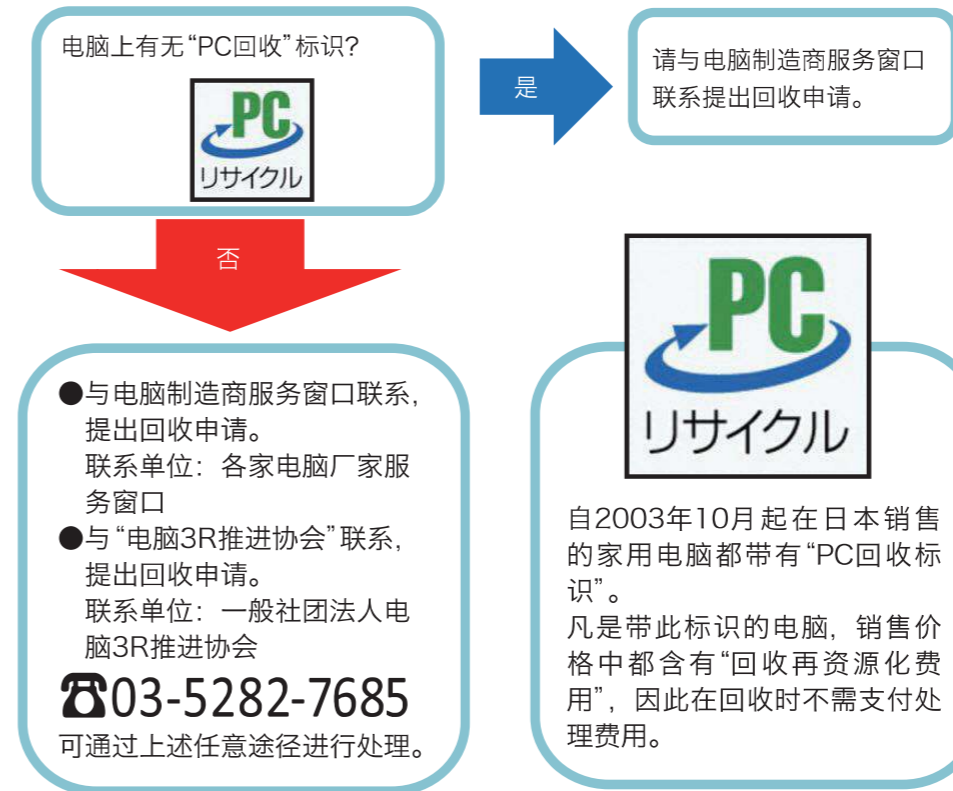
电脑上有无“PC回收”标识？

PC
リサイクル

是

请与电脑制造商服务窗口联系提出回收申请。

否

●与电脑制造商服务窗口联系，提出回收申请。
联系单位：各家电脑厂家服务窗口
●与“电脑3R推进协会”联系，提出回收申请。
联系单位：一般社团法人电脑3R推进协会
☎03-5282-7685
可通过上述任意途径进行处理。

PC
リサイクル

自2003年10月起在日本销售的家用电脑都带有“PC回收标识”。
凡是带此标识的电脑，销售价格中都含有“回收再资源化费用”，因此在回收时不需支付处理费用。